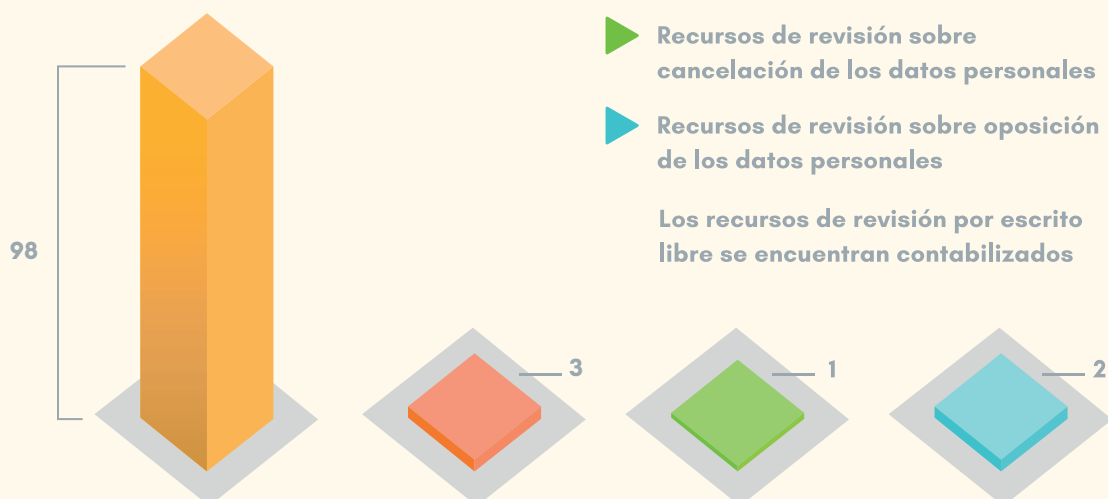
Recursos de revisión sobre cancelación de los datos personales

Recursos de revisión sobre oposición de los datos personales

Los recursos de revisión por escrito libre se encuentran contabilizados

98

3

1

2